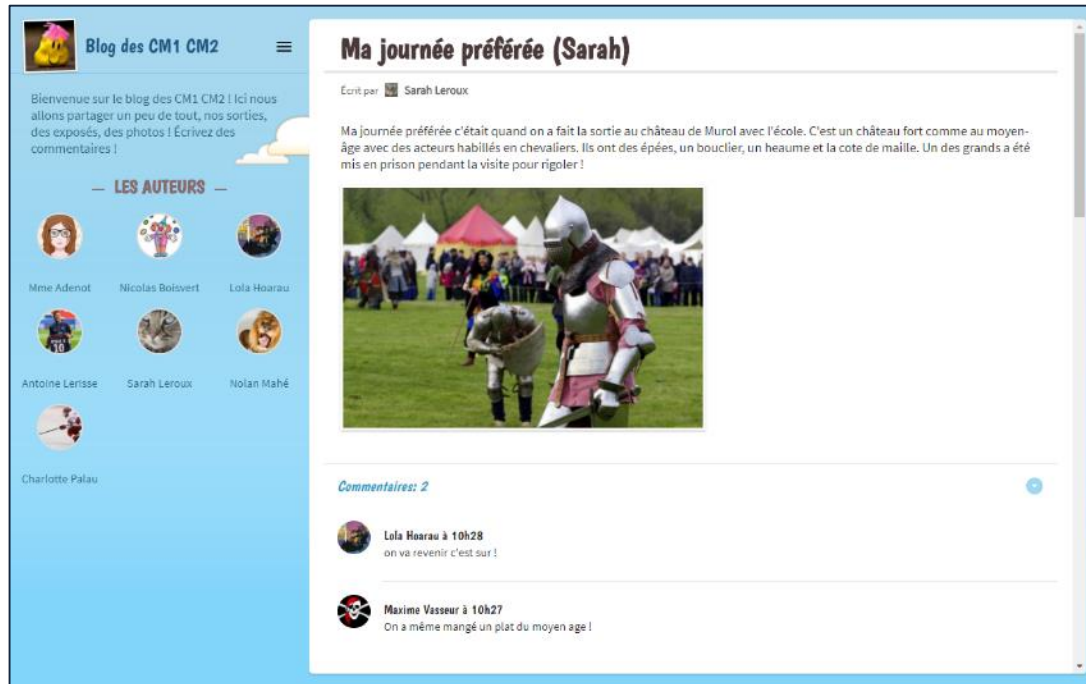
Blog des CM1 CM2

Bienvenue sur le blog des CM1 CM2 ! Ici nous allons partager un peu de tout, nos sorties, des exposés, des photos ! Écrivez des commentaires !

— LES AUTEURS —

Mme Adenot
Nicolas Boisvert
Lola Hoarau
Antoine Lerisse
Sarah Leroux
Nolan Mahé
Charlotte Palau

Ma journée préférée (Sarah)

Écrit par Sarah Leroux

Ma journée préférée c'était quand on a fait la sortie au château de Murol avec l'école. C'est un château fort comme au moyen-âge avec des acteurs habillés en chevaliers. Ils ont des épées, un bouclier, un heaume et la cote de maille. Un des grands a été mis en prison pendant la visite pour rigoler !

Commentaires: 2

Lola Hoarau à 10h28
on va revenir c'est sur !

Maxime Vasseur à 10h27
On a même mangé un plat du moyen age !